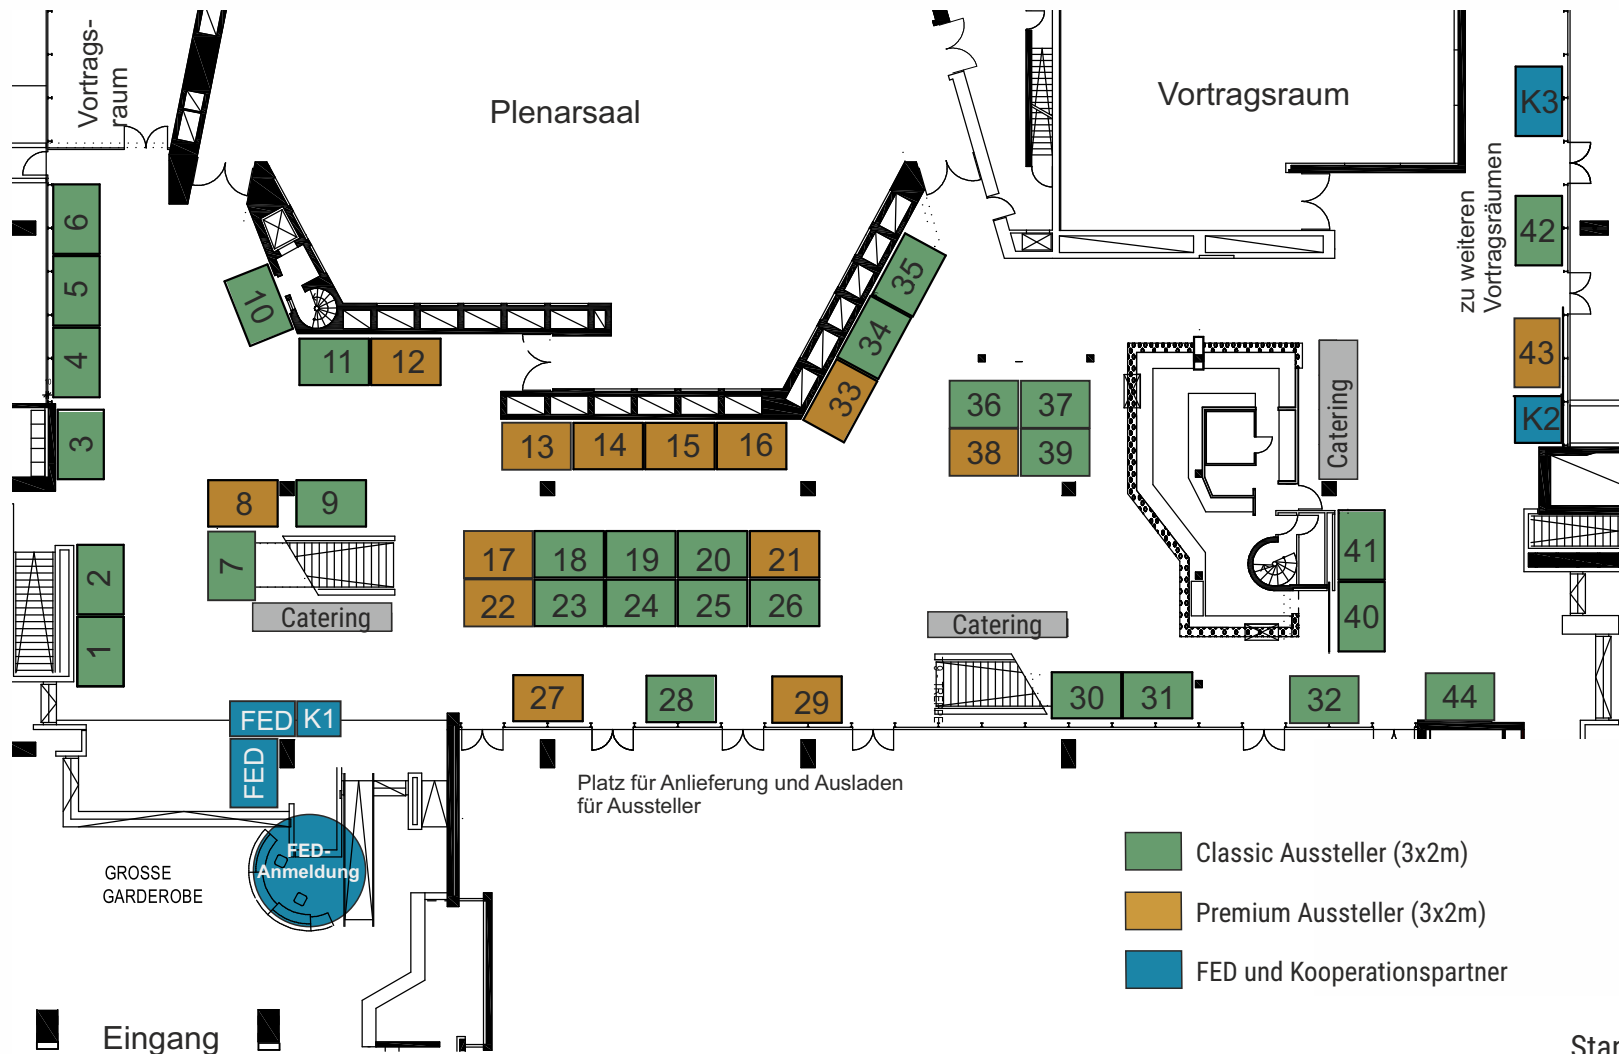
Vortrags-
raum

Plenarsaal

Vortragsraum

K3

zu weiteren Vortragsräumen

42

43

K2

6
5
4
3

10

11 12

35
34
33

13 14 15 16

36 37
38 39

Catering

8 9

7

Catering

17 18 19 20 21
22 23 24 25 26

41
40

2
1

Catering

27 28 29 30 31 32 44

FED K1
FED

FED-
Anmeldung

GROSSE
GARDEROBE

Platz für Anlieferung und Ausladen für Aussteller

Classic Aussteller (3x2m)
Premium Aussteller (3x2m)
FED und Kooperationspartner

Eingang

Star